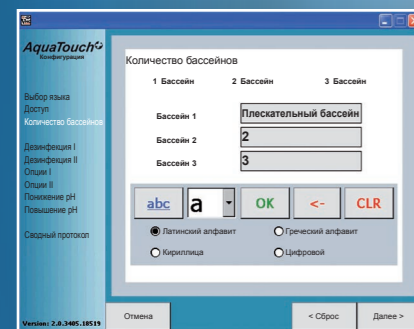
AquaTouch
Конфигурация

Выбор языка
Доступ
Количество бассейнов

Дезинфекция I
Дезинфекция II
Опции I
Опции II
Понижение pH
Повышение pH

Сводный протокол

Version: 2.0.3405.18519

Количество бассейнов

1 Бассейн
2 Бассейн
3 Бассейн

Бассейн 1
Плескательный бассейн
Бассейн 2
2
Бассейн 3
3

abc
a
OK
<-
CLR

Латинский алфавит
Греческий алфавит
Кириллица
Цифровой

Отмена
< Сброс
Далее >